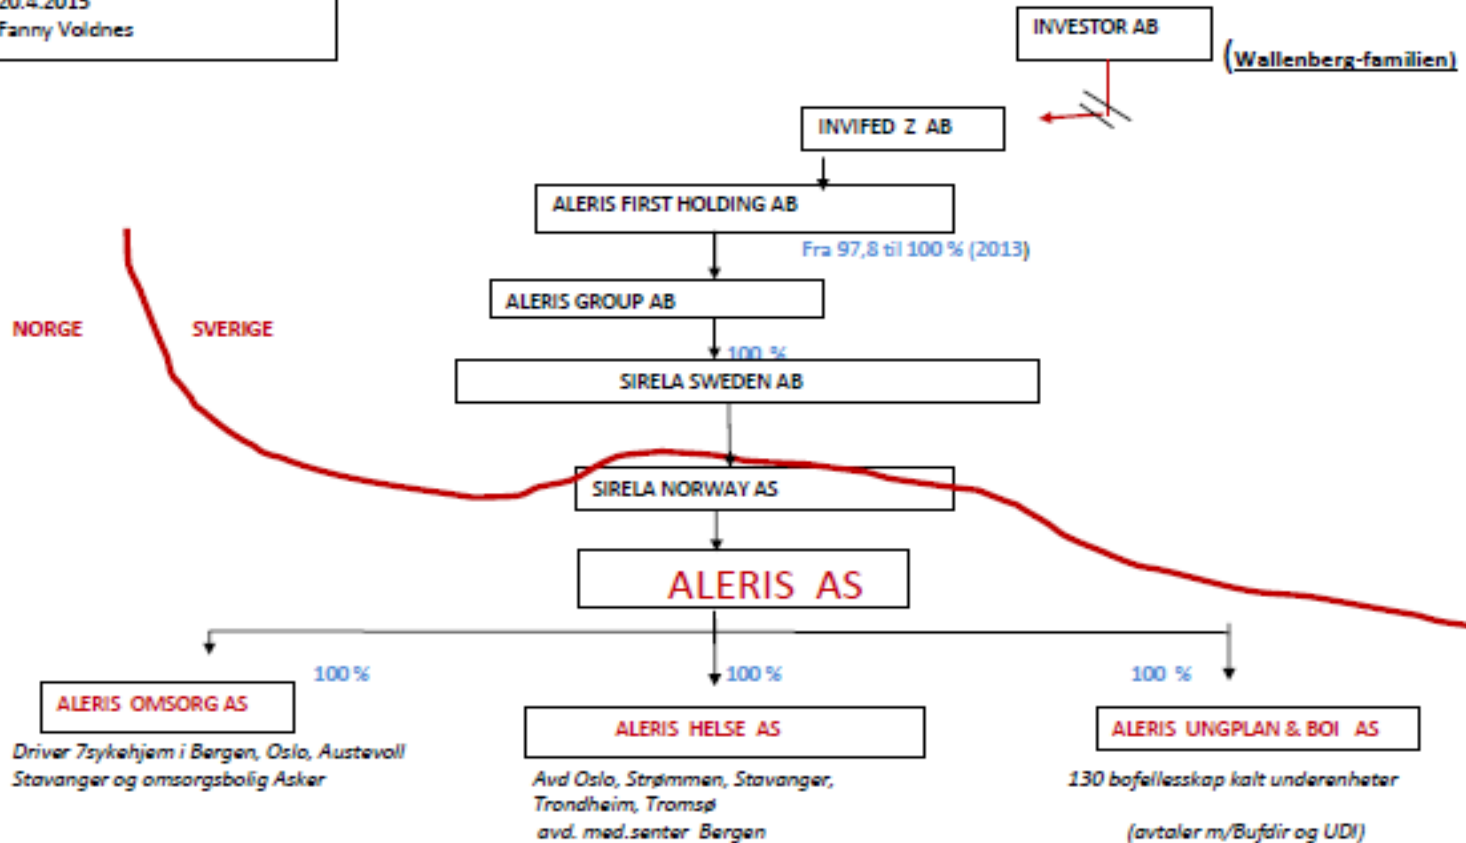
20.4.2015
Fanny Voldnes

INVESTOR AB

(Wallenberg-familien)

INVIFED Z AB

ALERIS FIRST HOLDING AB

Fra 97,8 til 100 % (2013)

ALERIS GROUP AB

NORGE

SVERIGE

100 %

SIRELA SWEDEN AB

SIRELA NORWAY AS

ALERIS AS

100 %

ALERIS OMSORG AS

Driver 7sykehjem i Bergen, Oslo, Austevoll Stavanger og omsorgsbolig Asker

100 %

ALERIS HELSE AS

Avd Oslo, Strømmen, Stavanger, Trondheim, Tromsø
avd. med.senter Bergen

100 %

ALERIS UNGPLAN & BOI AS

130 bofellesskap kalt underenheter

(avtaler m/Bufdir og UDI)